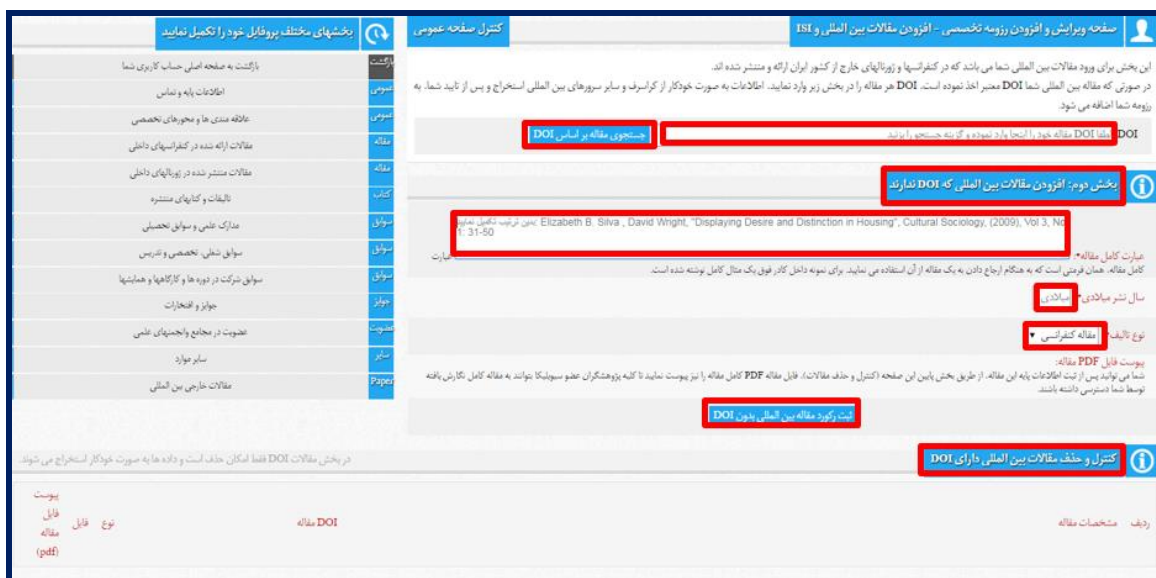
صفحه ویرایش و افزودن رزومه تخصصی - افزودن مقالات بین المللی و ISI

کنترل صفحه عمومی

بخشهای مختلف پروفایل خود را تکمیل نمایید

این بخش برای ورود مقالات بین المللی شما می باشد که در کنفرانسها و ژورنالهای خارج از کشور ایران ارائه و منتشر شده اند.
در صورتی که مقاله بین المللی شما DOI معتبر اخذ نموده است. DOI هر مقاله را در بخش زیر وارد نمایید. اطلاعات به صورت خودکار از کراسرف و سایر سرورهای بین المللی استخراج و پس از تایید شما، به رزومه شما اضافه می شود.

DOI لطفا DOI مقاله خود را اینجا وارد نموده و گزینه جستجو را بزنید

جستجوی مقاله بر اساس DOI

بخش دوم: افزودن مقالات بین المللی که DOI ندارند

Elizabeth B. Silva , David Wright, "Displaying Desire and Distinction in Housing", Cultural Sociology, (2009), Vol 3, No 1: 31-50

عبارت کامل مقاله:
کامل مقاله، همان فرمتی است که به هنگام ارجاع دادن به یک مقاله از آن استفاده می نمایید. برای نمونه داخل کادر فوق یک مثال کامل نوشته شده است.

سال نشر میلادی: میلادی

نوع تالیف: مقاله کنفرانسی

پیوست فایل PDF مقاله:
شما می توانید پس از ثبت اطلاعات پایه این مقاله، از طریق بخش پایین این صفحه (کنترل و حذف مقالات)، فایل مقاله PDF کامل مقاله را نیز پیوست نمایید تا کلیه پژوهشگران عضو سیویلیکا بتوانند به مقاله کامل نگارش یافته توسط شما دسترسی داشته باشند.

ثبت رکورد مقاله بین المللی بدون DOI

کنترل و حذف مقالات بین المللی دارای DOI

در بخش مقالات DOI فقط امکان حذف است و داده ها به صورت خودکار استخراج می شوند.

| ردیف | مشخصات مقاله | DOI مقاله | نوع | فایل | پیوست فایل مقاله (pdf) |
|---|---|---|---|---|---|

بازگشت | بازگشت به صفحه اصلی حساب کاربری شما
عمومی | اطلاعات پایه و تماس
عمومی | علاقه مندی ها و محورهای تخصصی
مقاله | مقالات ارائه شده در کنفرانسهای داخلی
مقاله | مقالات منتشر شده در ژورنالهای داخلی
کتاب | تالیفات و کتابهای منتشره
سوابق | مدارک علمی و سوابق تحصیلی
سوابق | سوابق شغلی، تخصصی و تدریس
سوابق | سوابق شرکت در دوره ها و کارگاهها و همایشها
جوایز | جوایز و افتخارات
عضویت | عضویت در مجامع وانجمنهای علمی
سایر | سایر موارد
Paper | مقالات خارجی بین المللی